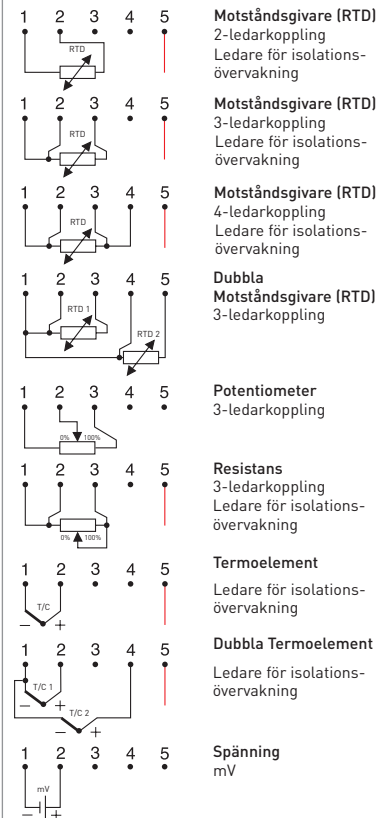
1 2 3 4 5

RTD

**Motståndsgivare (RTD)**
2-ledarkoppling
Ledare för isolationsövervakning

1 2 3 4 5

RTD

**Motståndsgivare (RTD)**
3-ledarkoppling
Ledare för isolationsövervakning

1 2 3 4 5

RTD

**Motståndsgivare (RTD)**
4-ledarkoppling
Ledare för isolationsövervakning

1 2 3 4 5

RTD 1

RTD 2

**Dubbla Motståndsgivare (RTD)**
3-ledarkoppling

1 2 3 4 5

0% 100%

**Potentiometer**
3-ledarkoppling

1 2 3 4 5

0% 100%

**Resistans**
3-ledarkoppling
Ledare för isolationsövervakning

1 2 3 4 5

T/C
– +

**Termoelement**
Ledare för isolationsövervakning

1 2 3 4 5

T/C 1
– +
T/C 2
– +

**Dubbla Termoelement**
Ledare för isolationsövervakning

1 2 3 4 5

mV
– +

**Spänning**
mV